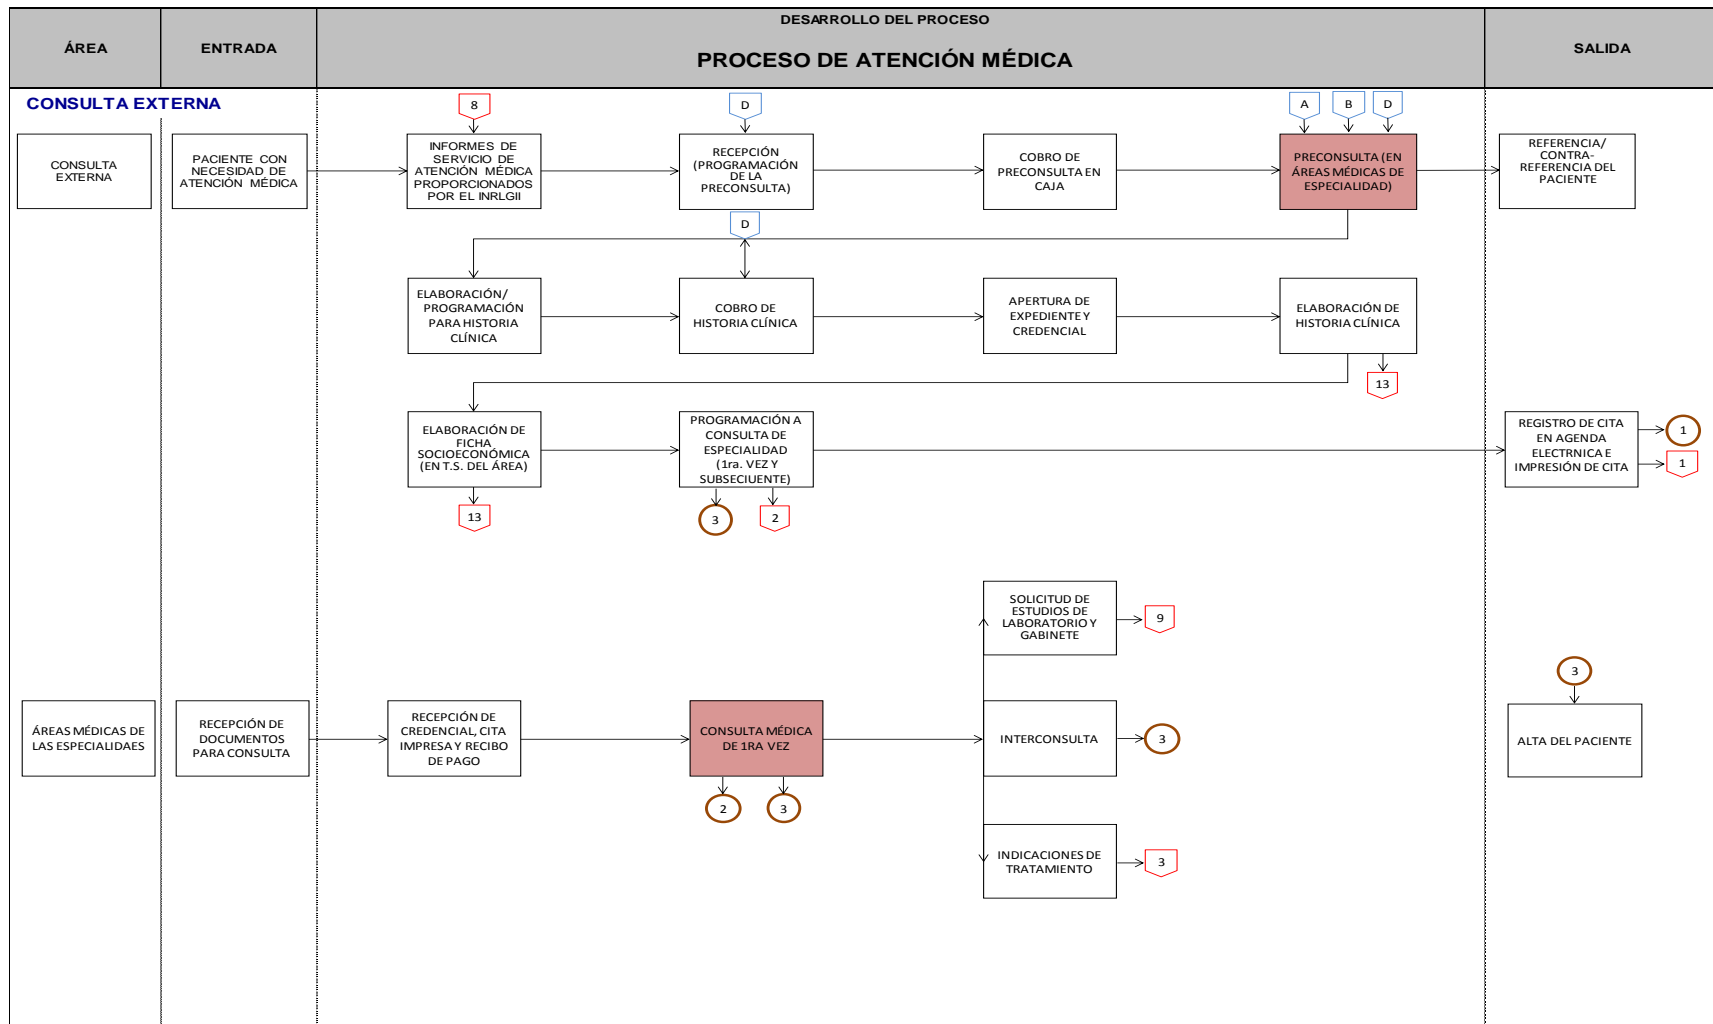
| ÁREA | ENTRADA | DESARROLLO DEL PROCESO<br>PROCESO DE ATENCIÓN MÉDICA | SALIDA |
|---|---|---|---|

CONSULTA EXTERNA

CONSULTA EXTERNA

PACIENTE CON NECESIDAD DE ATENCIÓN MÉDICA

8

INFORMES DE SERVICIO DE ATENCIÓN MÉDICA PROPORCIONADOS POR EL INRLGII

D

RECEPCIÓN (PROGRAMACIÓN DE LA PRECONSULTA)

COBRO DE PRECONSULTA EN CAJA

A B D

PRECONSULTA (EN ÁREAS MÉDICAS DE ESPECIALIDAD)

REFERENCIA/ CONTRA-REFERENCIA DEL PACIENTE

D

ELABORACIÓN/ PROGRAMACIÓN PARA HISTORIA CLÍNICA

COBRO DE HISTORIA CLÍNICA

APERTURA DE EXPEDIENTE Y CREDENCIAL

ELABORACIÓN DE HISTORIA CLÍNICA

13

ELABORACIÓN DE FICHA SOCIOECONÓMICA (EN T.S. DEL ÁREA)

13

PROGRAMACIÓN A CONSULTA DE ESPECIALIDAD (1ra. VEZ Y SUBSECIUENTE)

3 2

REGISTRO DE CITA EN AGENDA ELECTRNICA E IMPRESIÓN DE CITA

1

1

SOLICITUD DE ESTUDIOS DE LABORATORIO Y GABINETE

9

3

ÁREAS MÉDICAS DE LAS ESPECIALIDAES

RECEPCIÓN DE DOCUMENTOS PARA CONSULTA

RECEPCIÓN DE CREDENCIAL, CITA IMPRESA Y RECIBO DE PAGO

CONSULTA MÉDICA DE 1RA VEZ

INTERCONSULTA

3

ALTA DEL PACIENTE

2 3

INDICACIONES DE TRATAMIENTO

3